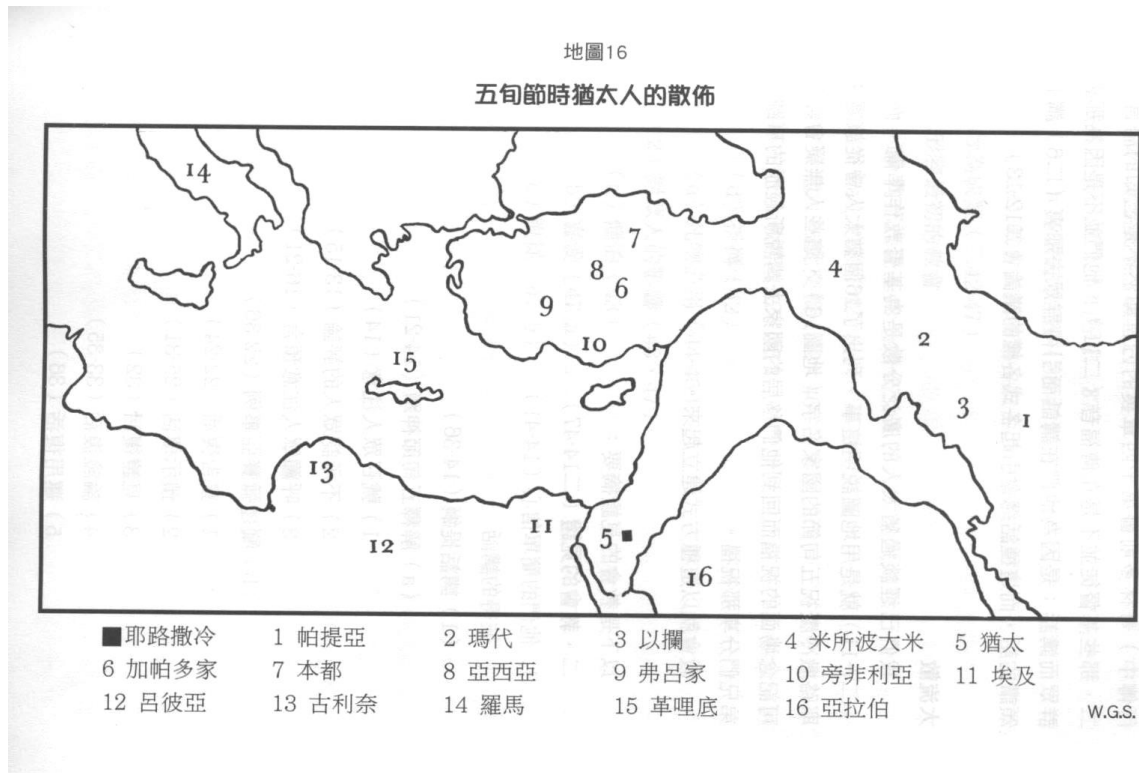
地圖16

五旬節時猶太人的散佈

14

7

4

8

6

9

2

15

10

3

I

13

11

5

12

16

■耶路撒冷　1 帕提亞　2 瑪代　3 以攔　4 米所波大米　5 猶太
6 加帕多家　7 本都　8 亞西亞　9 弗呂家　10 旁非利亞　11 埃及
12 呂彼亞　13 古利奈　14 羅馬　15 革哩底　16 亞拉伯

W.G.S.